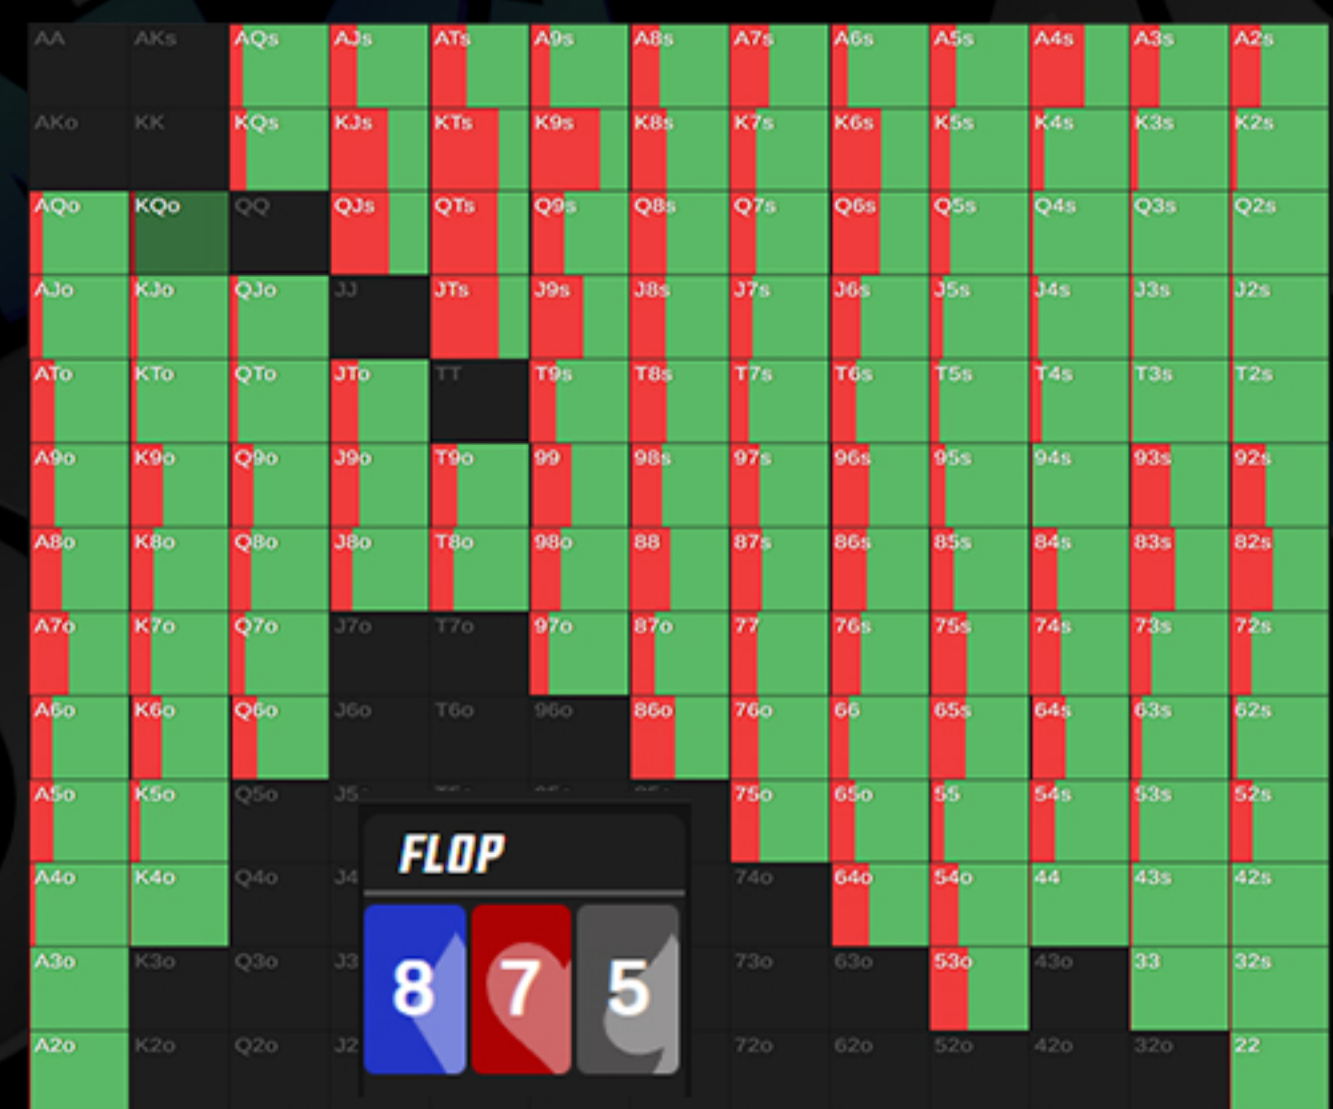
| AA | AKs | AQs | AJs | ATs | A9s | A8s | A7s | A6s | A5s | A4s | A3s | A2s |
|---|---|---|---|---|---|---|---|---|---|---|---|---|
| AKo | KK | KQs | KJs | KTs | K9s | K8s | K7s | K6s | K5s | K4s | K3s | K2s |
| AQo | KQo | QQ | QJs | QTs | Q9s | Q8s | Q7s | Q6s | Q5s | Q4s | Q3s | Q2s |
| AJo | KJo | QJo | JJ | JTs | J9s | J8s | J7s | J6s | J5s | J4s | J3s | J2s |
| ATo | KTo | QTo | JTo | TT | T9s | T8s | T7s | T6s | T5s | T4s | T3s | T2s |
| A9o | K9o | Q9o | J9o | T9o | 99 | 98s | 97s | 96s | 95s | 94s | 93s | 92s |
| A8o | K8o | Q8o | J8o | T8o | 98o | 88 | 87s | 86s | 85s | 84s | 83s | 82s |
| A7o | K7o | Q7o | J7o | T7o | 97o | 87o | 77 | 76s | 75s | 74s | 73s | 72s |
| A6o | K6o | Q6o | J6o | T6o | 96o | 86o | 76o | 66 | 65s | 64s | 63s | 62s |
| A5o | K5o | Q5o | J5 | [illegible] | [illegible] | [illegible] | 75o | 65o | 55 | 54s | 53s | 52s |
| A4o | K4o | Q4o | J4 | | | | 74o | 64o | 54o | 44 | 43s | 42s |
| A3o | K3o | Q3o | J3 | | | | 73o | 63o | 53o | 43o | 33 | 32s |
| A2o | K2o | Q2o | J2 | | | | 72o | 62o | 52o | 42o | 32o | 22 |

FLOP

8 7 5